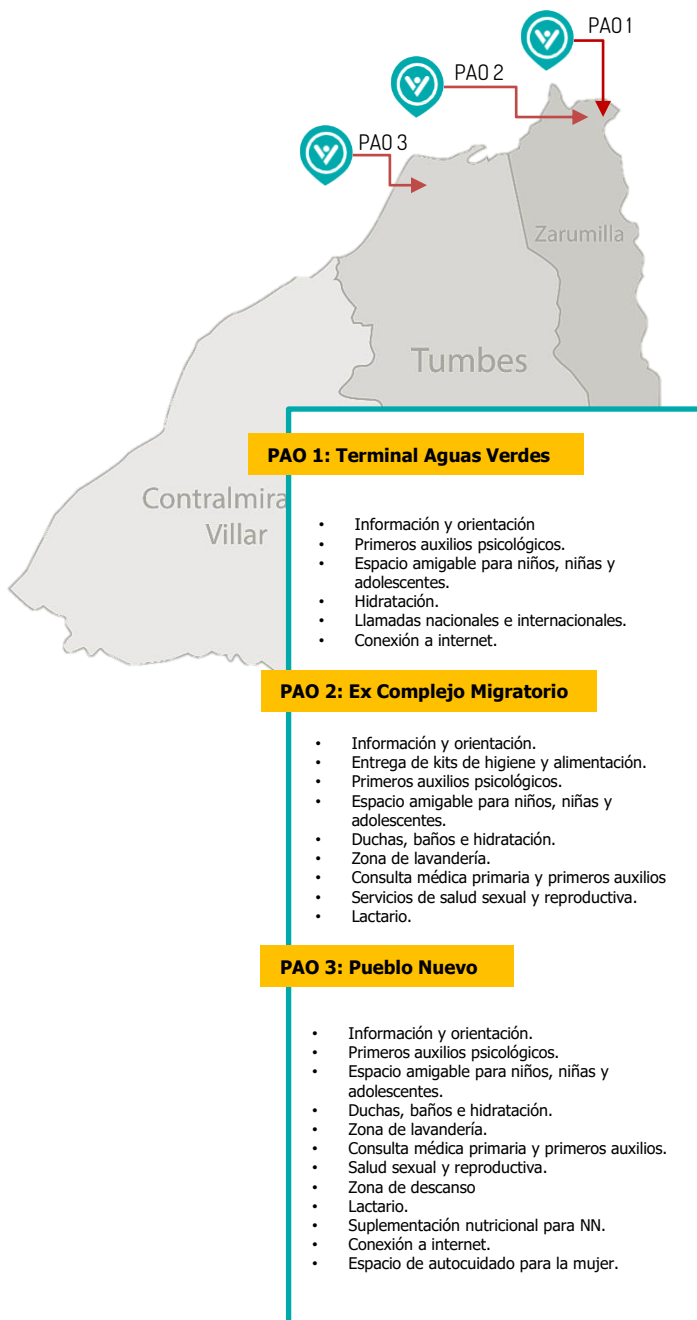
PAO 1

PAO 2

PAO 3

Zarumilla

Tumbes

Contralmira Villar

PAO 1: Terminal Aguas Verdes

- Información y orientación
- Primeros auxilios psicológicos.
- Espacio amigable para niños, niñas y adolescentes.
- Hidratación.
- Llamadas nacionales e internacionales.
- Conexión a internet.

PAO 2: Ex Complejo Migratorio

- Información y orientación.
- Entrega de kits de higiene y alimentación.
- Primeros auxilios psicológicos.
- Espacio amigable para niños, niñas y adolescentes.
- Duchas, baños e hidratación.
- Zona de lavandería.
- Consulta médica primaria y primeros auxilios
- Servicios de salud sexual y reproductiva.
- Lactario.

PAO 3: Pueblo Nuevo

- Información y orientación.
- Primeros auxilios psicológicos.
- Espacio amigable para niños, niñas y adolescentes.
- Duchas, baños e hidratación.
- Zona de lavandería.
- Consulta médica primaria y primeros auxilios.
- Salud sexual y reproductiva.
- Zona de descanso
- Lactario.
- Suplementación nutricional para NN.
- Conexión a internet.
- Espacio de autocuidado para la mujer.